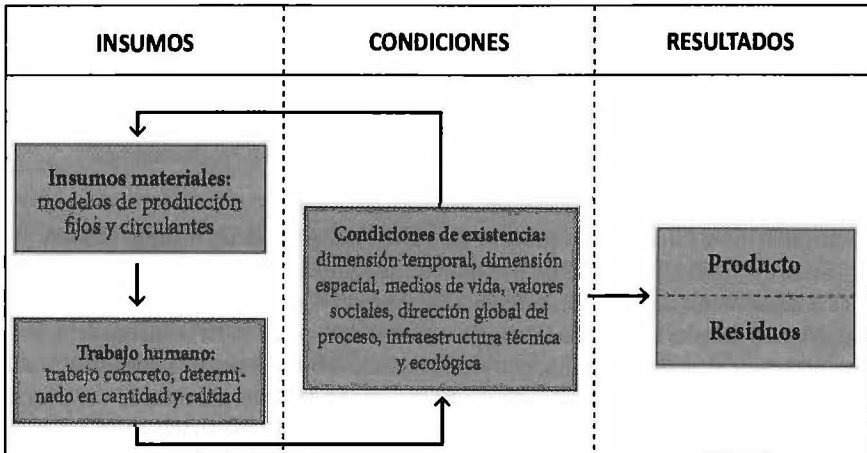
INSUMOS

CONDICIONES

RESULTADOS

Insumos materiales: modelos de producción fijos y circulantes

Trabajo humano: trabajo concreto, determinado en cantidad y calidad

Condiciones de existencia: dimensión temporal, dimensión espacial, medios de vida, valores sociales, dirección global del proceso, infraestructura técnica y ecológica

Producto

Residuos